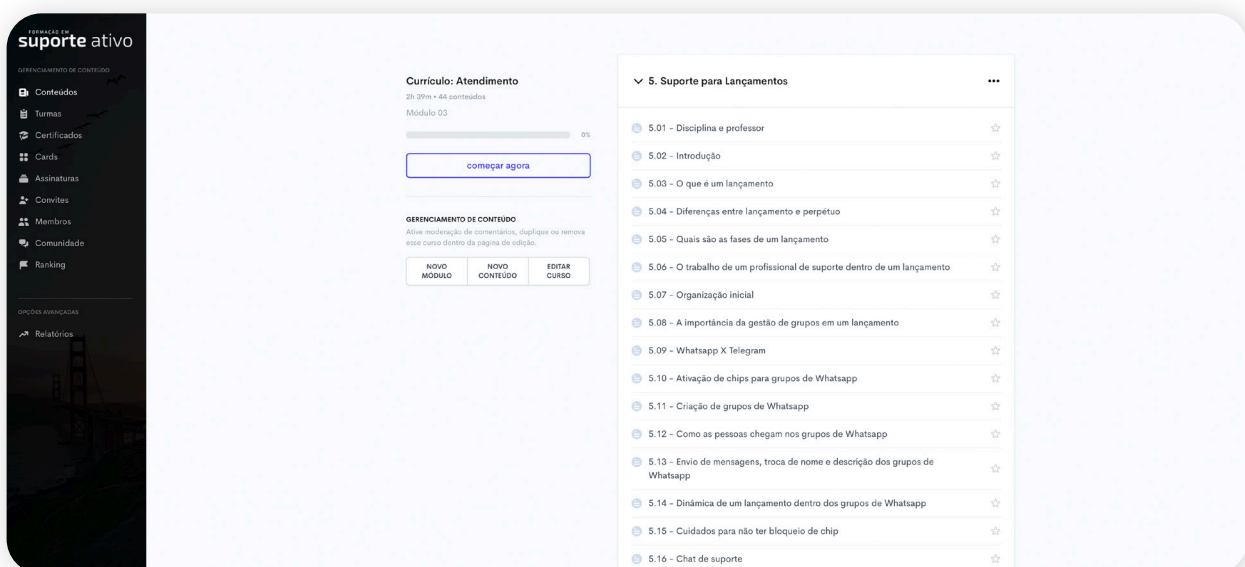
FORMAÇÃO EM
suporte ativo

GERENCIAMENTO DE CONTEÚDO
Conteúdos
Turmas
Certificados
Cards
Assinaturas
Convites
Membros
Comunidade
Ranking

OPÇÕES AVANÇADAS
Relatórios

Currículo: Atendimento
2h 39m • 44 conteúdos
Módulo 03
0%
começar agora

GERENCIAMENTO DE CONTEÚDO
Ative moderação de comentários, duplique ou remova esse curso dentro da página de edição.

| NOVO MODULO | NOVO CONTEÚDO | EDITAR CURSO |
|---|---|---|

5. Suporte para Lançamentos

5.01 - Disciplina e professor
5.02 - Introdução
5.03 - O que é um lançamento
5.04 - Diferenças entre lançamento e perpétuo
5.05 - Quais são as fases de um lançamento
5.06 - O trabalho de um profissional de suporte dentro de um lançamento
5.07 - Organização inicial
5.08 - A importância da gestão de grupos em um lançamento
5.09 - Whatsapp X Telegram
5.10 - Ativação de chips para grupos de Whatsapp
5.11 - Criação de grupos de Whatsapp
5.12 - Como as pessoas chegam nos grupos de Whatsapp
5.13 - Envio de mensagens, troca de nome e descrição dos grupos de Whatsapp
5.14 - Dinâmica de um lançamento dentro dos grupos de Whatsapp
5.15 - Cuidados para não ter bloqueio de chip
5.16 - Chat de suporte